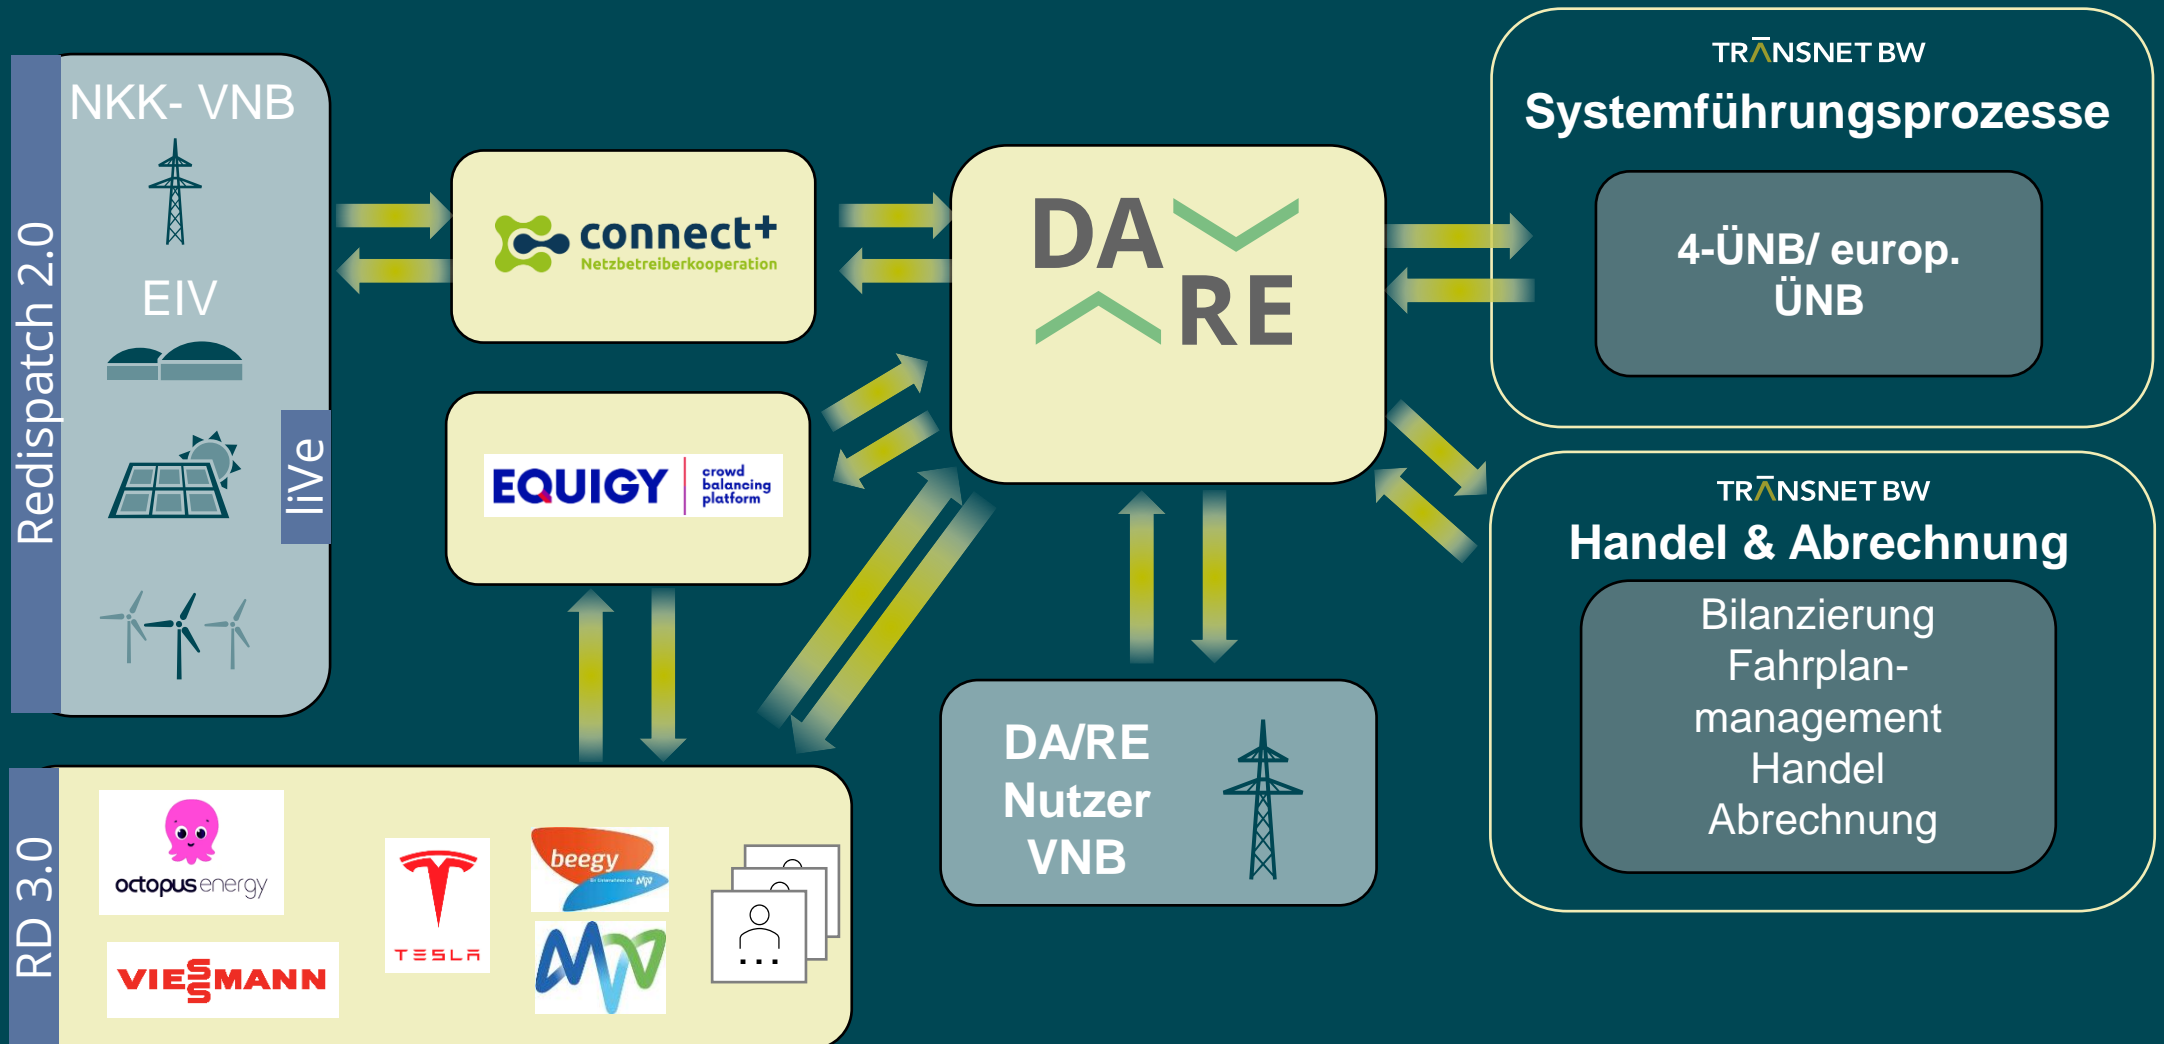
Redispatch 2.0

NKK- VNB

EIV

liVe

connect+
Netzbetreiberkooperation

EQUIGY
crowd balancing platform

DA RE

TRANSNET BW
Systemführungsprozesse

4-ÜNB/ europ. ÜNB

TRANSNET BW
Handel & Abrechnung

Bilanzierung
Fahrplan-management
Handel
Abrechnung

DA/RE
Nutzer
VNB

RD 3.0

octopus energy

VIESSMANN

TESLA

beegy

...